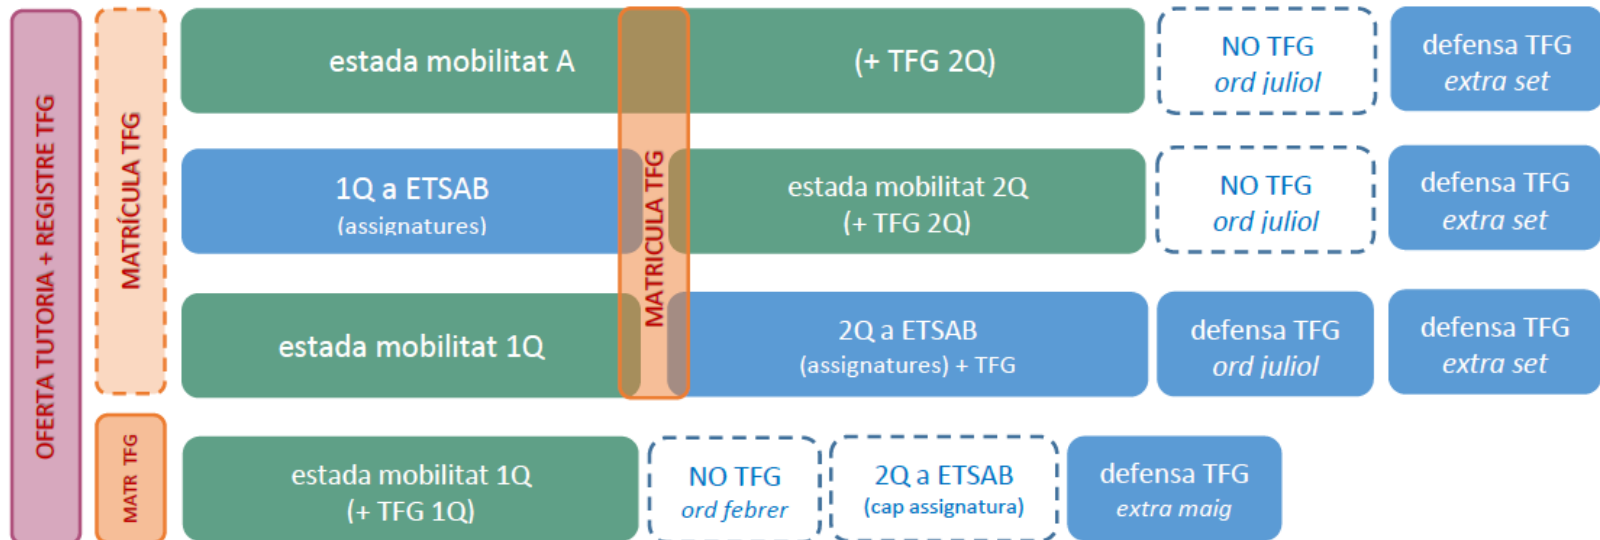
OFERTA TUTORIA + REGISTRE TFG

MATRÍCULA TFG

estada mobilitat A

MATRÍCULA TFG

(+ TFG 2Q)

NO TFG
ord juliol

defensa TFG
extra set

1Q a ETSAB
(assignatures)

estada mobilitat 2Q
(+ TFG 2Q)

NO TFG
ord juliol

defensa TFG
extra set

estada mobilitat 1Q

2Q a ETSAB
(assignatures) + TFG

defensa TFG
ord juliol

defensa TFG
extra set

MATR TFG

estada mobilitat 1Q
(+ TFG 1Q)

NO TFG
ord febrer

2Q a ETSAB
(cap assignatura)

defensa TFG
extra maig